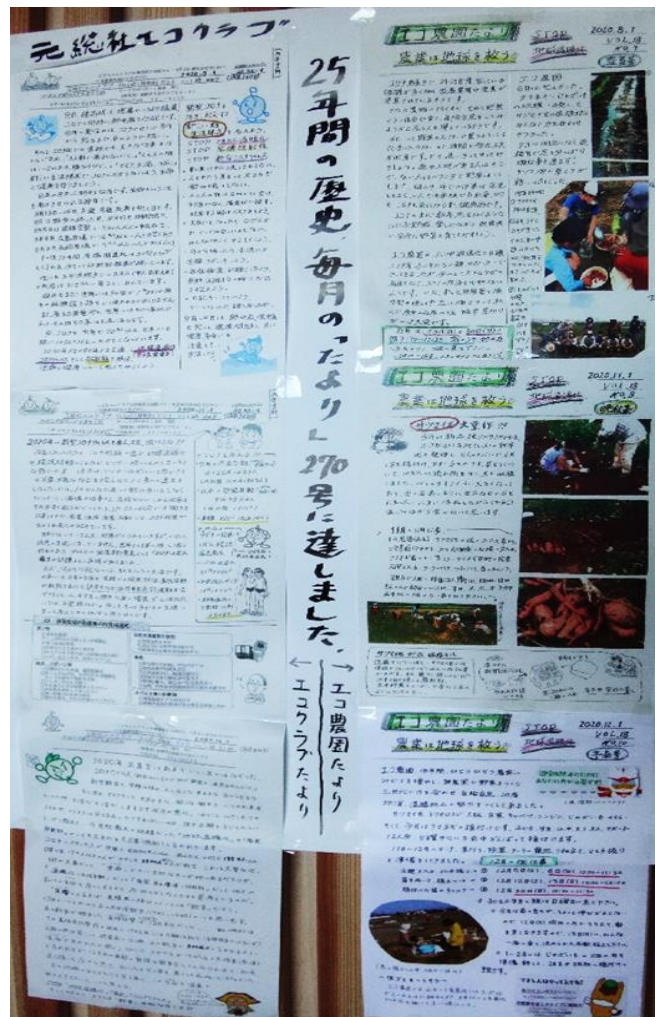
元総社エコクラブ

25年間の歴史 毎月の「たより」 270号に達しました。

← エコクラブたより
→ エコ農園たより

エコ農園たより
農業は地球を救う

STOP 地球温暖化

2020.8.1

エコ農園たより
農業は地球を救う

STOP 地球温暖化

2020.11.1

サツマイモ大豊作!!

エコ農園たより
農業は地球を救う

STOP 地球温暖化

2020.12.1

エコ農園

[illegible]